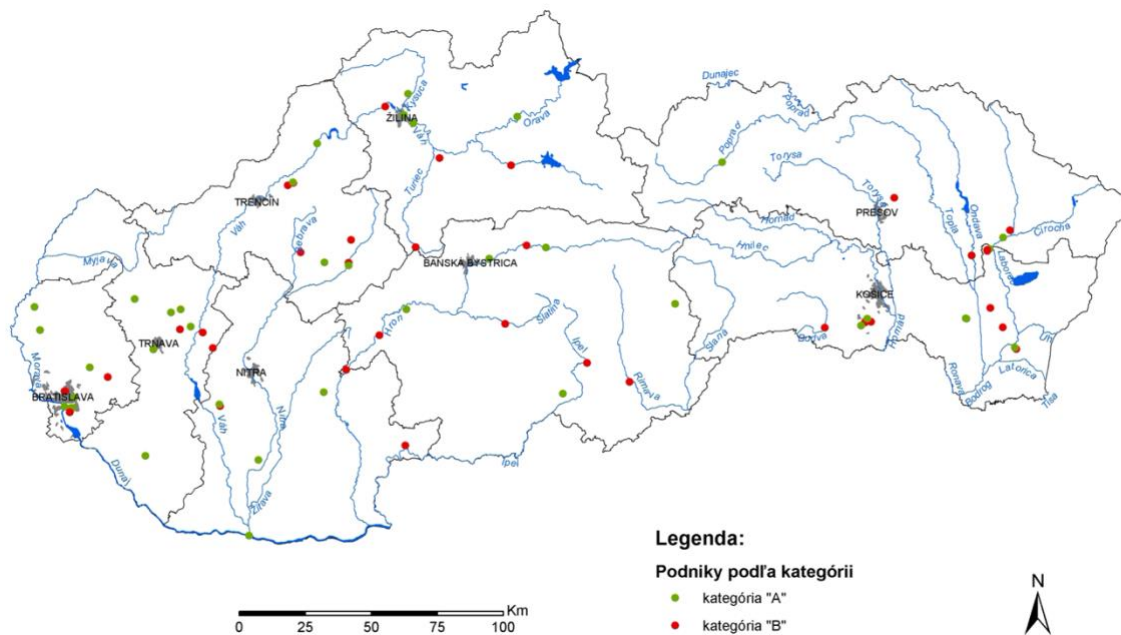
ŽILINA
Kysuca
Orava
Dunajec
Poprad
Poprad
Váh
Turiec
Torysa
Torysa
TRENČÍN
PREŠOV
Hornád
Topľa
Ondava
Cirocha
Váh
Nebrava
Hnilec
Laborec
BANSKÁ BYSTRICA
Myjava
Slatina
KOŠICE
Morava
TRNAVA
Hron
Ipeľ
Slaná
Bodva
Hornád
Uh
NITRA
Rimava
Ondava
Bodrog
Latorica
BRATISLAVA
Nitra
Tisa
Váh
Ipeľ
Dunaj
Žitava

Legenda:
Podniky podľa kategórii
kategória "A"
kategória "B"

Km
0 25 50 75 100
N